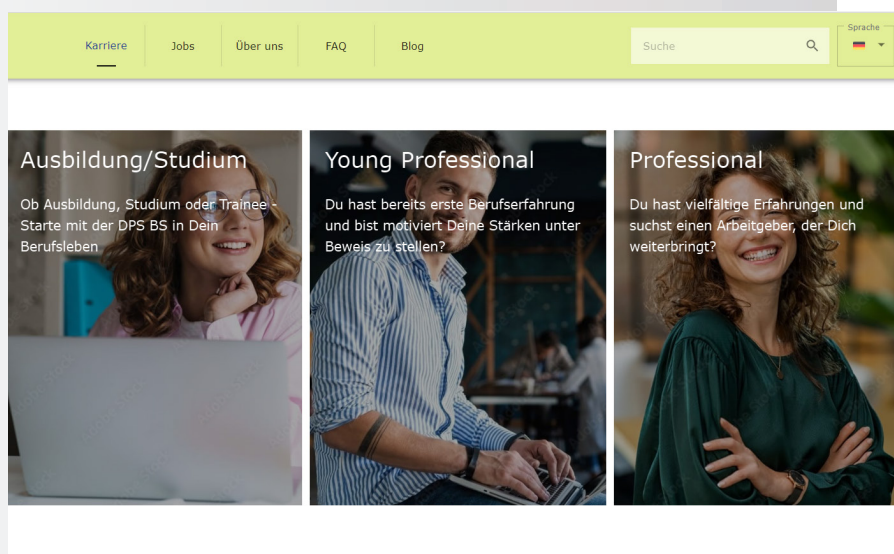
Karriere Jobs Über uns FAQ Blog

Suche

Sprache

Ausbildung/Studium

Ob Ausbildung, Studium oder Trainee - Starte mit der DPS BS in Dein Berufsleben

Young Professional

Du hast bereits erste Berufserfahrung und bist motiviert Deine Stärken unter Beweis zu stellen?

Professional

Du hast vielfältige Erfahrungen und suchst einen Arbeitgeber, der Dich weiterbringt?